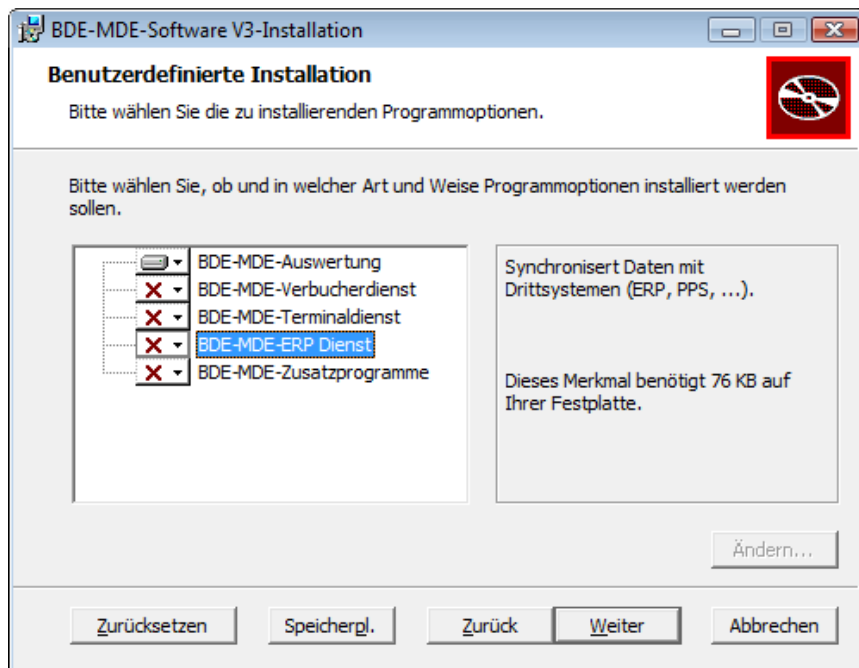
BDE-MDE-Software V3-Installation

Benutzerdefinierte Installation

Bitte wählen Sie die zu installierenden Programmoptionen.

Bitte wählen Sie, ob und in welcher Art und Weise Programmoptionen installiert werden sollen.

BDE-MDE-Auswertung
BDE-MDE-Verbucherdienst
BDE-MDE-Terminaldienst
BDE-MDE-ERP Dienst
BDE-MDE-Zusatzprogramme

Synchronisert Daten mit Drittsystemen (ERP, PPS, ...).

Dieses Merkmal benötigt 76 KB auf Ihrer Festplatte.

Ändern...

Zurücksetzen Speicherpl. Zurück Weiter Abbrechen